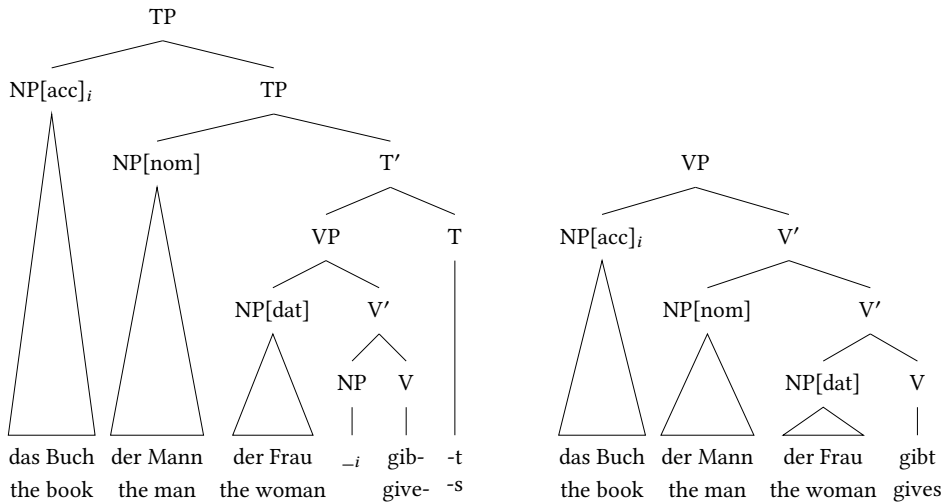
TP
NP[acc]$_i$
TP
NP[nom]
T′
VP
T
NP[dat]
V′
NP
V
das Buch
the book
der Mann
the man
der Frau
the woman
$\_i$
gib-
give-
-t
-s

VP
NP[acc]$_i$
V′
NP[nom]
V′
NP[dat]
V
das Buch
the book
der Mann
the man
der Frau
the woman
gibt
gives